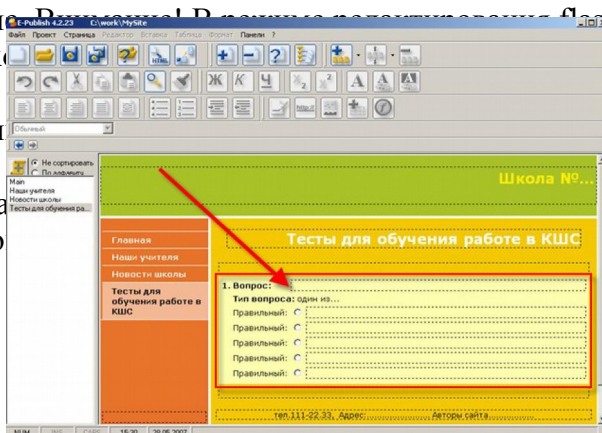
E-Publish 4.2.23 C:\work\MySite

Внимание! В режиме редактирования fla

Файл Проект Страница Редактор Вставка Таблица Формат Панели ?

Ж К Ч

Обычный

Не сортировать
По алфавиту

Main
Наши учителя
Новости школы
Тесты для обучения ра

Школа №...

Главная
Наши учителя
Новости школы
Тесты для обучения работе в КШС

Тесты для обучения работе в КШС

1. Вопрос:
Тип вопроса: один из...
Правильный:
Правильный:
Правильный:
Правильный:
Правильный:

тел.111-22-33, Адрес Авторы сайта

NUM 15:30 29.06.2007